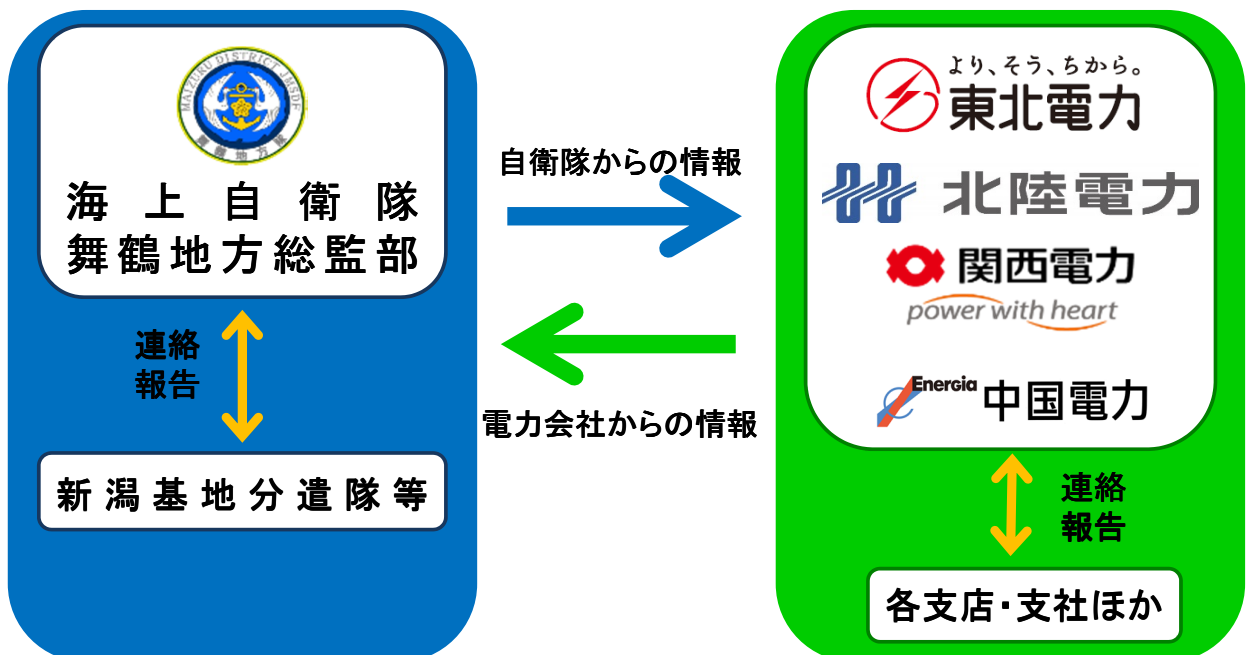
MAIZURU DISTRICT JMSDF
舞鶴地方隊

海上自衛隊
舞鶴地方総監部

連絡
報告

新潟基地分遣隊等

自衛隊からの情報

電力会社からの情報

より、そう、ちから。
東北電力

北陸電力

関西電力
power with heart

Energia
中国電力

連絡
報告

各支店・支社ほか